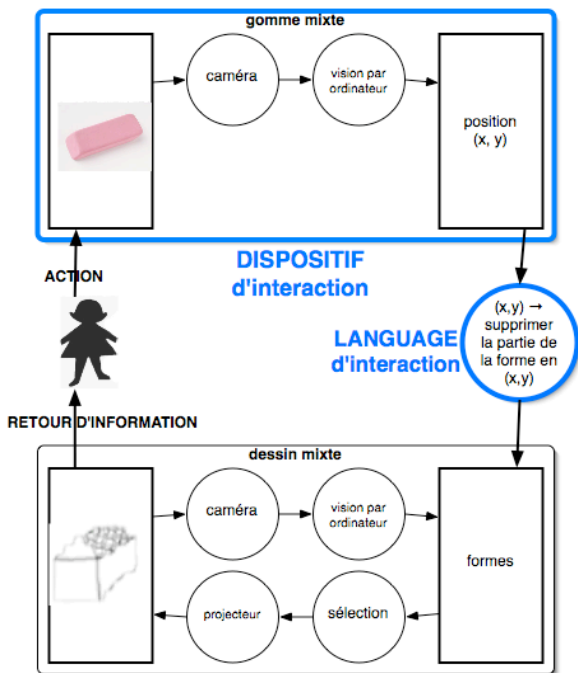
gomme mixte

caméra

vision par ordinateur

position (x, y)

DISPOSITIF d'interaction

ACTION

(x,y) → supprimer la partie de la forme en (x,y)

LANGUAGE d'interaction

RETOUR D'INFORMATION

dessin mixte

caméra

vision par ordinateur

formes

projecteur

sélection